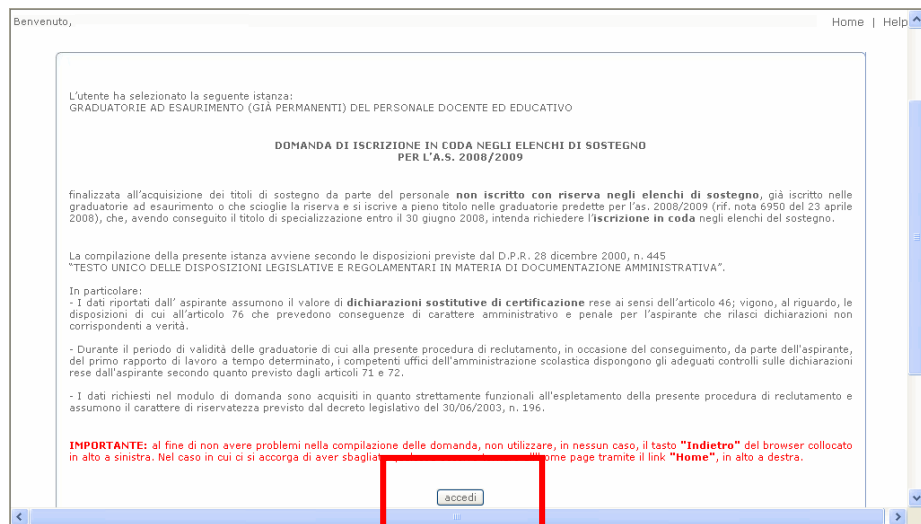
Benvenuto,

Home | Help

L'utente ha selezionato la seguente istanza:
GRADUATORIE AD ESAURIMENTO (GIÀ PERMANENTI) DEL PERSONALE DOCENTE ED EDUCATIVO

DOMANDA DI ISCRIZIONE IN CODA NEGLI ELENCHI DI SOSTEGNO
PER L'A.S. 2008/2009

finalizzata all'acquisizione dei titoli di sostegno da parte del personale non iscritto con riserva negli elenchi di sostegno, già iscritto nelle graduatorie ad esaurimento o che scioglie la riserva e si iscrive a pieno titolo nelle graduatorie predette per l'as. 2008/2009 (rif. nota 6950 del 23 aprile 2008), che, avendo conseguito il titolo di specializzazione entro il 30 giugno 2008, intenda richiedere l'iscrizione in coda negli elenchi del sostegno.

La compilazione della presente istanza avviene secondo le disposizioni previste dal D.P.R. 28 dicembre 2000, n. 445
"TESTO UNICO DELLE DISPOSIZIONI LEGISLATIVE E REGOLAMENTARI IN MATERIA DI DOCUMENTAZIONE AMMINISTRATIVA".

In particolare:
- I dati riportati dall' aspirante assumono il valore di dichiarazioni sostitutive di certificazione rese ai sensi dell'articolo 46; vigono, al riguardo, le disposizioni di cui all'articolo 76 che prevedono conseguenze di carattere amministrativo e penale per l'aspirante che rilasci dichiarazioni non corrispondenti a verità.

- Durante il periodo di validità delle graduatorie di cui alla presente procedura di reclutamento, in occasione del conseguimento, da parte dell'aspirante, del primo rapporto di lavoro a tempo determinato, i competenti uffici dell'amministrazione scolastica dispongono gli adeguati controlli sulle dichiarazioni rese dall'aspirante secondo quanto previsto dagli articoli 71 e 72.

- I dati richiesti nel modulo di domanda sono acquisiti in quanto strettamente funzionali all'espletamento della presente procedura di reclutamento e assumono il carattere di riservatezza previsto dal decreto legislativo del 30/06/2003, n. 196.

IMPORTANTE: al fine di non avere problemi nella compilazione delle domanda, non utilizzare, in nessun caso, il tasto "Indietro" del browser collocato in alto a sinistra. Nel caso in cui ci si accorga di aver sbagliat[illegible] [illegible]ome page tramite il link "Home", in alto a destra.

accedi